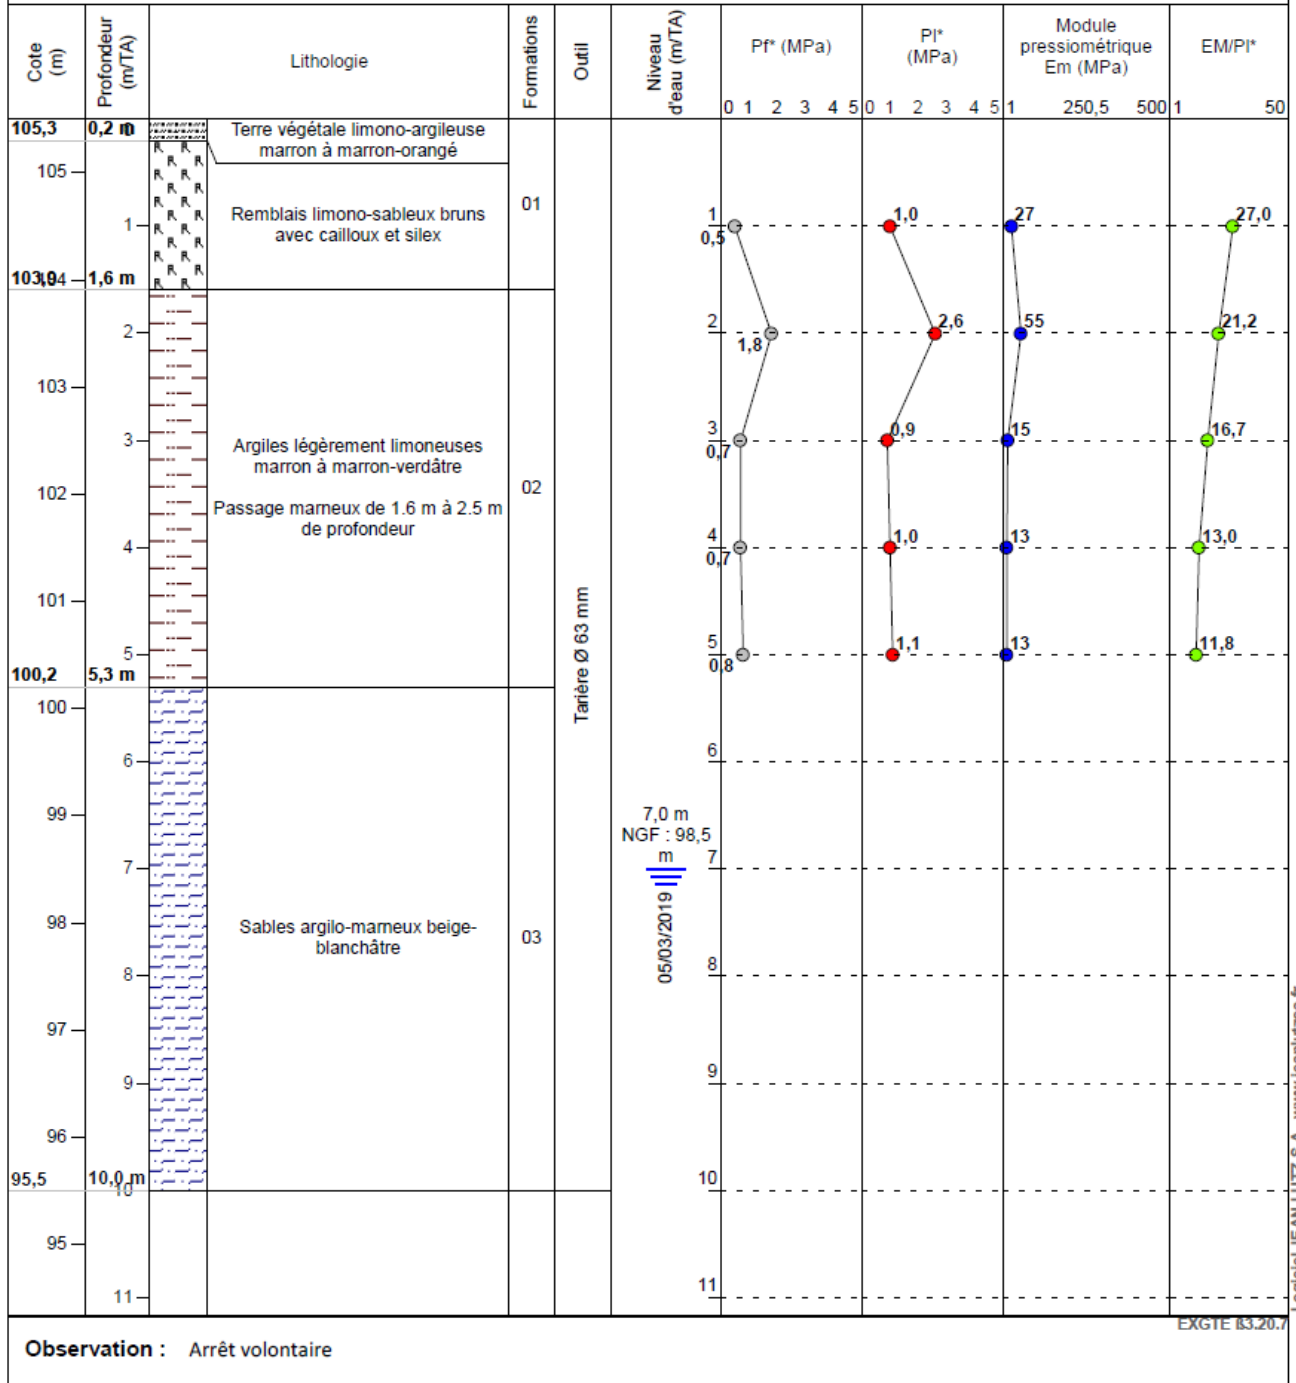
| Cote (m) | Profondeur (m/TA) | Lithologie | Formations | Outil | Niveau d'eau (m/TA) | Pf* (MPa) | Pl* (MPa) | Module pressiométrique Em (MPa) | EM/Pl* |
|---|---|---|---|---|---|---|---|---|---|
| 105,3 | 0,2 m | Terre végétale limono-argileuse marron à marron-orangé | | | | 0 1 2 3 4 5 | 0 1 2 3 4 5 | 1 250,5 500 | 1 50 |
| 103,04 | 1,6 m | Remblais limono-sableux bruns avec cailloux et silex | 01 | | 1 | 0,5 | 1,0 | 27 | 27,0 |
| | | | | | 2 | 1,8 | 2,6 | 55 | 21,2 |
| | | Argiles légèrement limoneuses marron à marron-verdâtre Passage marneux de 1.6 m à 2.5 m de profondeur | 02 | | 3 | 0,7 | 0,9 | 15 | 16,7 |
| | | | | | 4 | 0,7 | 1,0 | 13 | 13,0 |
| 100,2 | 5,3 m | | | Tarière Ø 63 mm | 5 | 0,8 | 1,1 | 13 | 11,8 |
| 95,5 | 10,0 m | Sables argilo-marneux beige-blanchâtre | 03 | | 7,0 m NGF : 98,5 m 05/03/2019 | | | | |

Cote: 105, 104, 103, 102, 101, 100, 99, 98, 97, 96, 95
Profondeur: 1, 2, 3, 4, 5, 6, 7, 8, 9, 10, 11
Niveau: 6, 7, 8, 9, 10, 11

EXGTE 3.20.7

Logiciel JEAN LUTZ S.A. - www.jeanlutzsa.fr

Observation : Arrêt volontaire